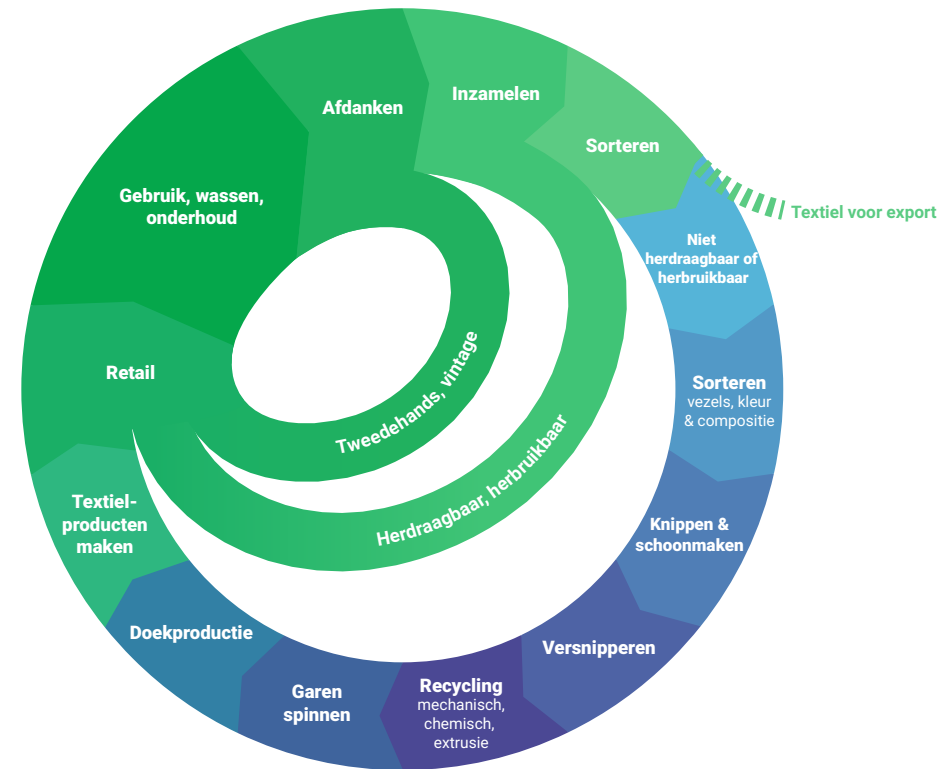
Afdanken

Inzamelen

Sorteren

Textiel voor export

Gebruik, wassen, onderhoud

Niet herdraagbaar of herbruikbaar

Sorteren
vezels, kleur & compositie

Retail

Tweedehands, vintage

Herdraagbaar, herbruikbaar

Textielproducten maken

Knippen & schoonmaken

Doekproductie

Versnipperen

Garen spinnen

Recycling
mechanisch, chemisch, extrusie